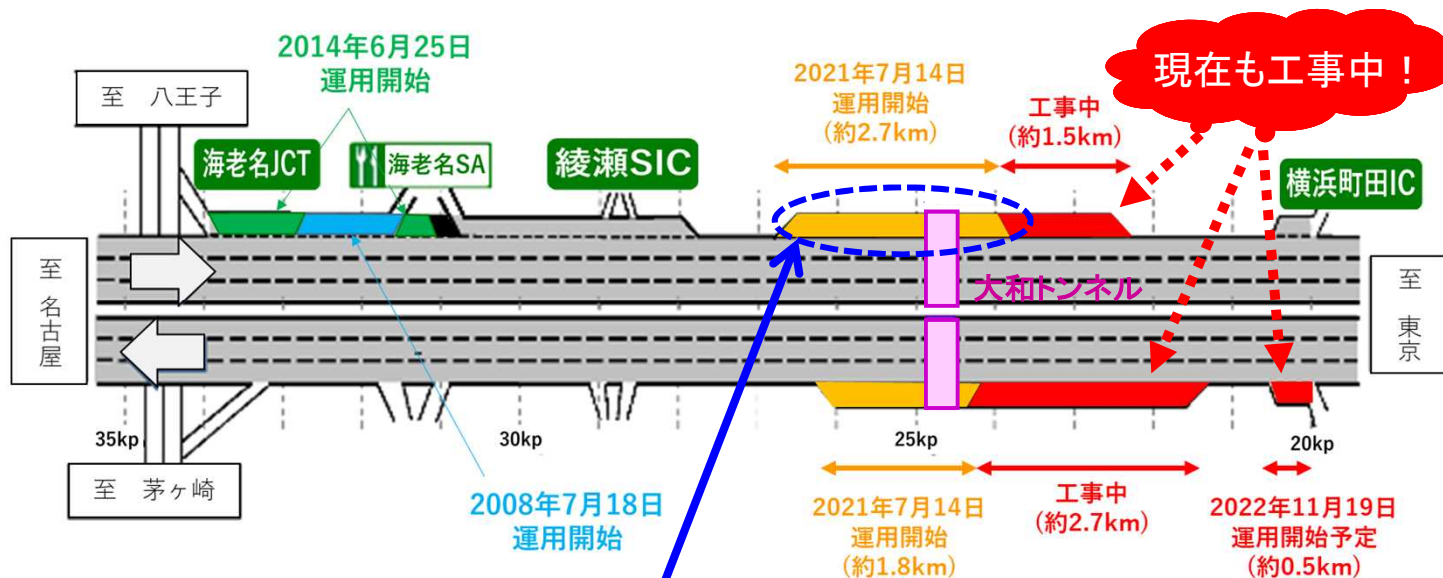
2014年6月25日
運用開始

至　八王子

海老名JCT

海老名SA

綾瀬SIC

2021年7月14日
運用開始
（約2.7km）

工事中
（約1.5km）

現在も工事中！

横浜町田IC

至
名
古
屋

大和トンネル

至
東
京

35kp

30kp

25kp

20kp

至　茅ヶ崎

2008年7月18日
運用開始

2021年7月14日
運用開始
（約1.8km）

工事中
（約2.7km）

2022年11月19日
運用開始予定
（約0.5km）